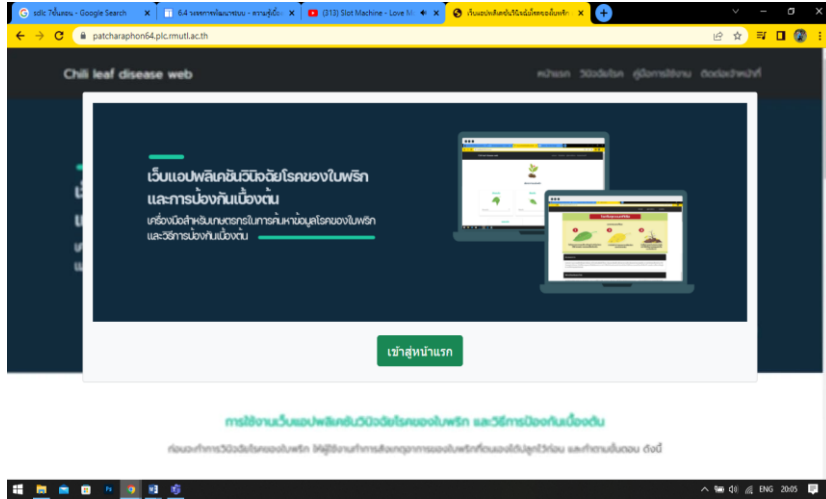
sdlc 7ขั้นตอน - Google Search
6.4 วงจรการพัฒนาระบบ - ความรู้เบื้อ
(313) Slot Machine - Love M
เว็บแอปพลิเคชันวินิจฉัยโรคของใบพริก

patcharaphon64.plc.rmutl.ac.th

Chili leaf disease web

หน้าแรก วินิจฉัยโรค คู่มือการใช้งาน ติดต่อเจ้าหน้าที่

เว็บแอปพลิเคชันวินิจฉัยโรคของใบพริก และการป้องกันเบื้องต้น

เครื่องมือสำหรับเกษตรกรในการค้นหาข้อมูลโรคของใบพริก และวิธีการป้องกันเบื้องต้น

เข้าสู่หน้าแรก

การใช้งานเว็บแอปพลิเคชันวินิจฉัยโรคของใบพริก และวิธีการป้องกันเบื้องต้น

ก่อนจะทำการวินิจฉัยโรคของใบพริก ให้ผู้ใช้งานทำการสังเกตอาการของใบพริกที่ตนเองได้ปลูกไว้ก่อน และทำตามขั้นตอน ดังนี้

ENG 20:05